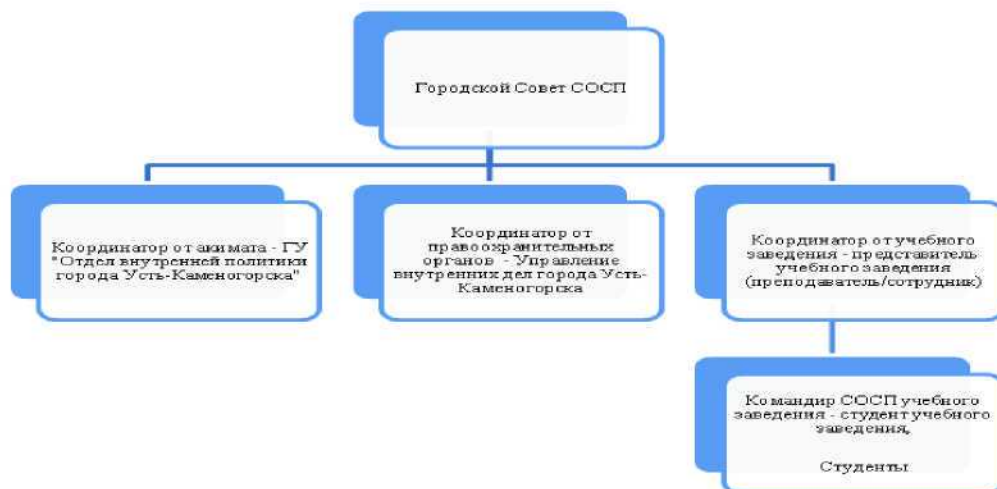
Городской Совет СОСП

Координатор от акимата - ГУ "Отдел внутренней политики города Усть-Каменогорска"

Координатор от правоохранительных органов - Управление внутренних дел города Усть-Каменогорска

Координатор от учебного заведения - представитель учебного заведения (преподаватель/сотрудник)

Командир СОСП учебного заведения - студент учебного заведения,

Студенты